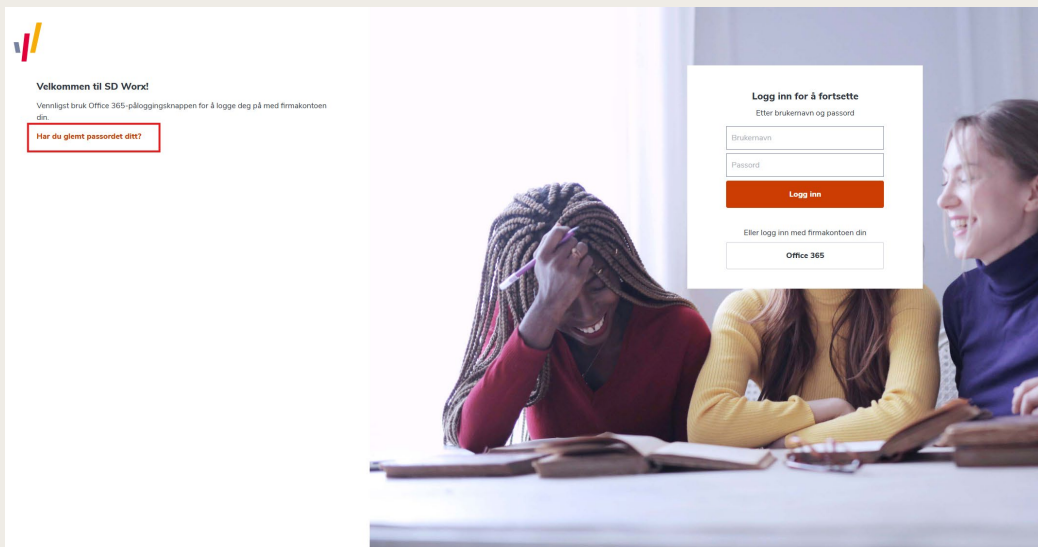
Velkommen til SD Worx!

Vennligst bruk Office 365-påloggingsknappen for å logge deg på med firmakontoen din.

Har du glemt passordet ditt?

Logg inn for å fortsette

Etter brukernavn og passord

Brukernavn

Passord

Logg inn

Eller logg inn med firmakontoen din

Office 365